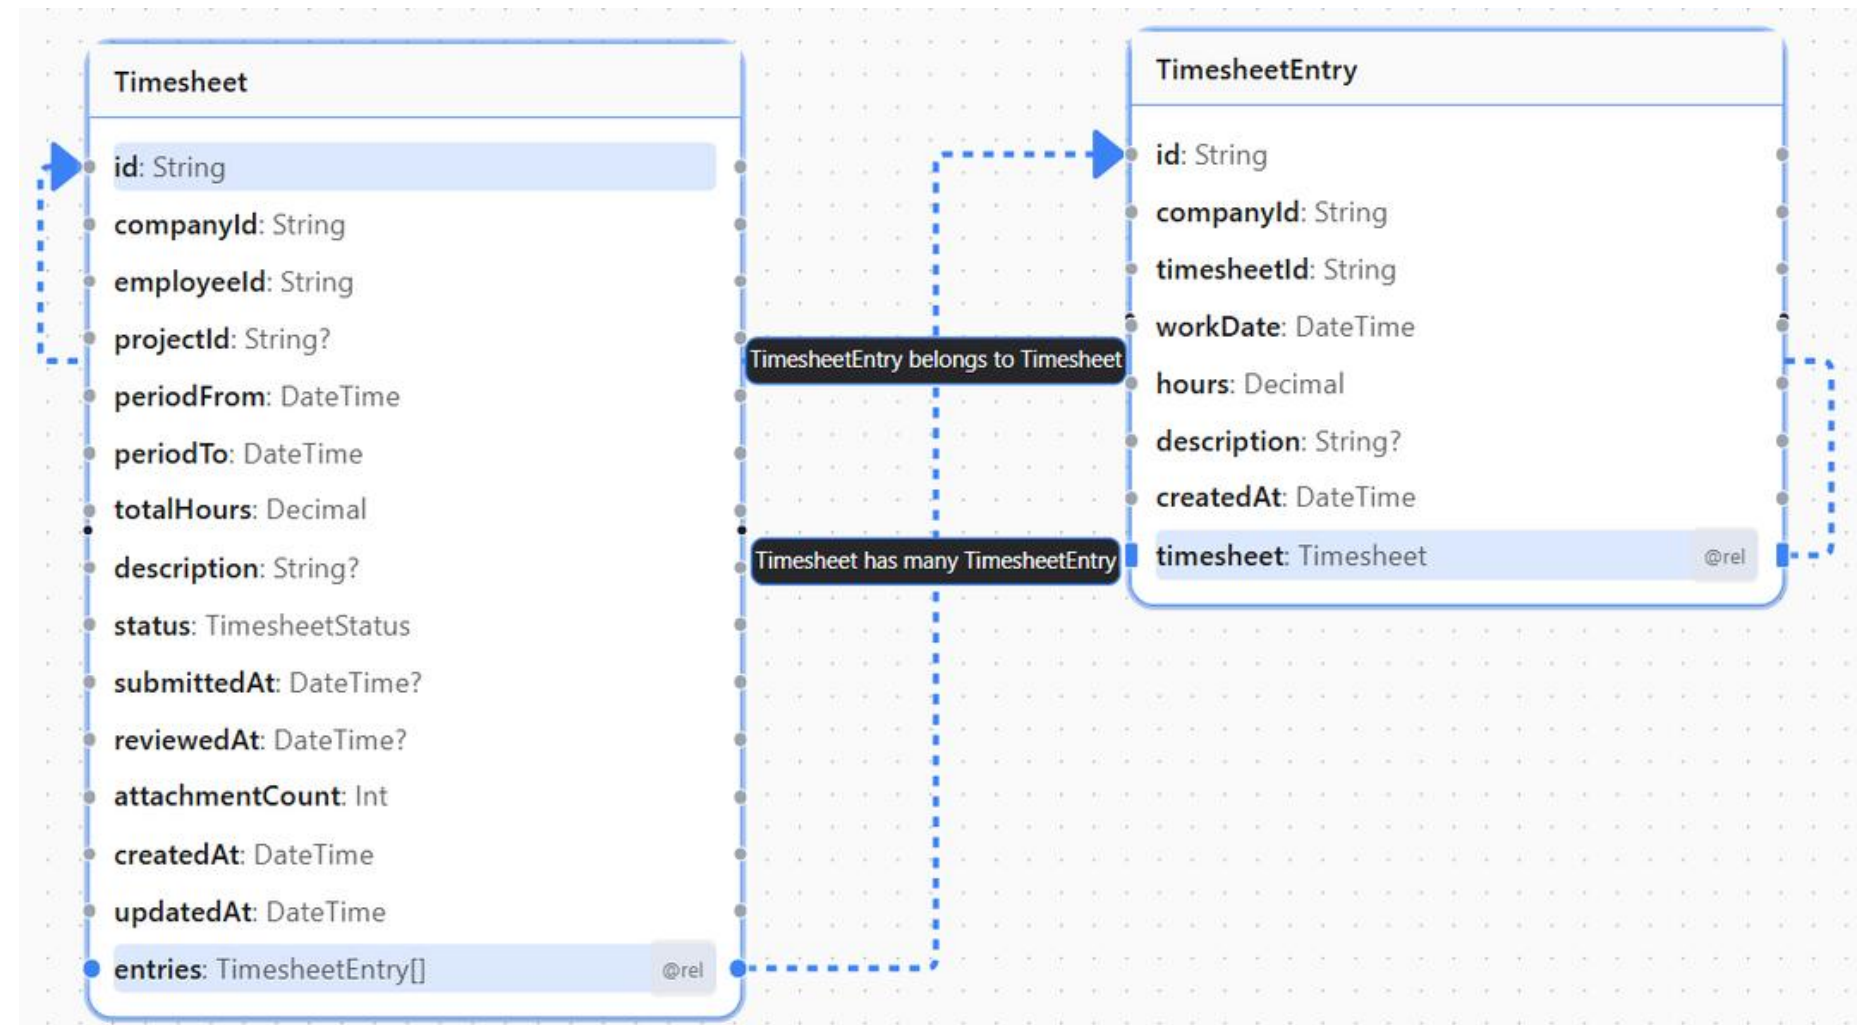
Timesheet

id: String
companyId: String
employeeId: String
projectId: String?
periodFrom: DateTime
periodTo: DateTime
totalHours: Decimal
description: String?
status: TimesheetStatus
submittedAt: DateTime?
reviewedAt: DateTime?
attachmentCount: Int
createdAt: DateTime
updatedAt: DateTime
entries: TimesheetEntry[] @rel

TimesheetEntry belongs to Timesheet

Timesheet has many TimesheetEntry

TimesheetEntry

id: String
companyId: String
timesheetId: String
workDate: DateTime
hours: Decimal
description: String?
createdAt: DateTime
timesheet: Timesheet @rel